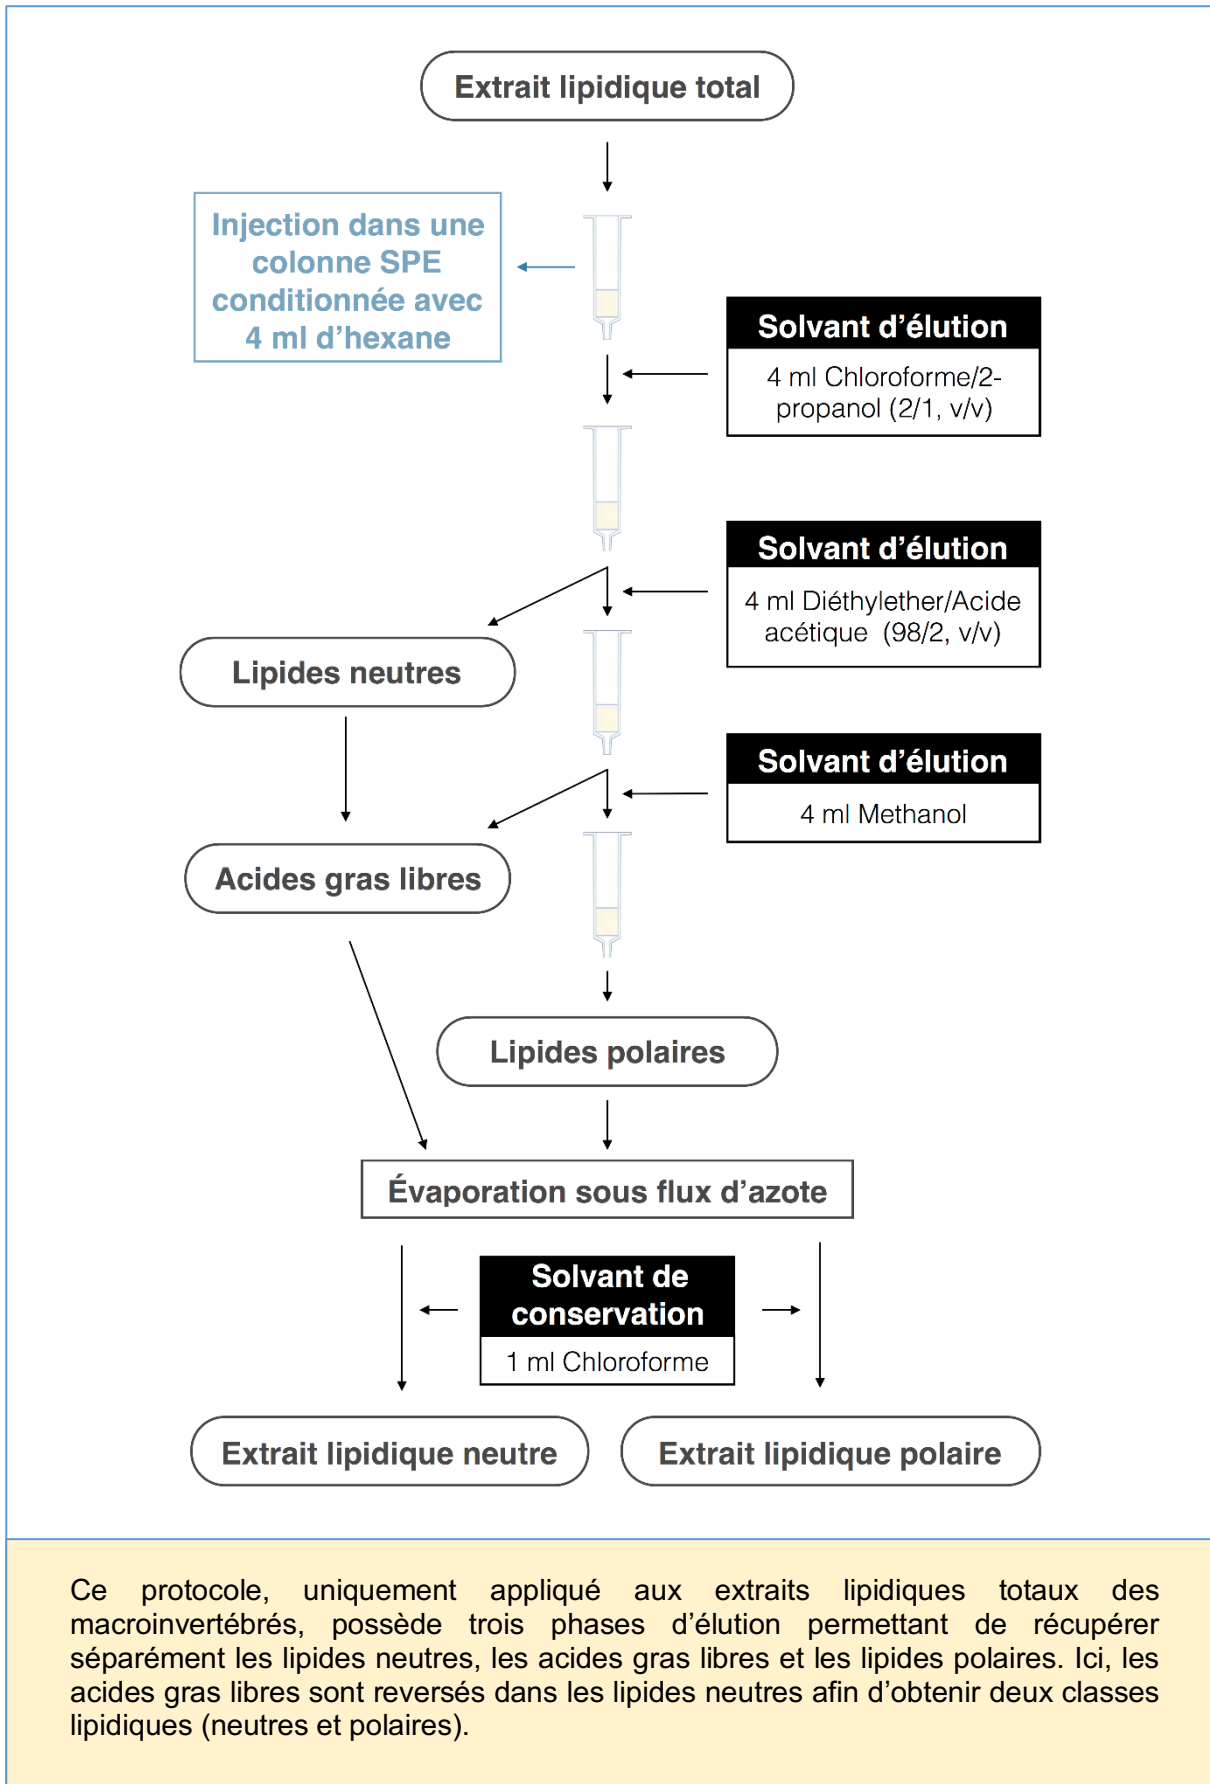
Extrait lipidique total

Injection dans une colonne SPE conditionnée avec 4 ml d'hexane

Solvant d'élution

4 ml Chloroforme/2-propanol (2/1, v/v)

Solvant d'élution

4 ml Diéthylether/Acide acétique (98/2, v/v)

Lipides neutres

Solvant d'élution

4 ml Methanol

Acides gras libres

Lipides polaires

Évaporation sous flux d'azote

Solvant de conservation

1 ml Chloroforme

Extrait lipidique neutre

Extrait lipidique polaire

Ce protocole, uniquement appliqué aux extraits lipidiques totaux des macroinvertébrés, possède trois phases d'élution permettant de récupérer séparément les lipides neutres, les acides gras libres et les lipides polaires. Ici, les acides gras libres sont reversés dans les lipides neutres afin d'obtenir deux classes lipidiques (neutres et polaires).